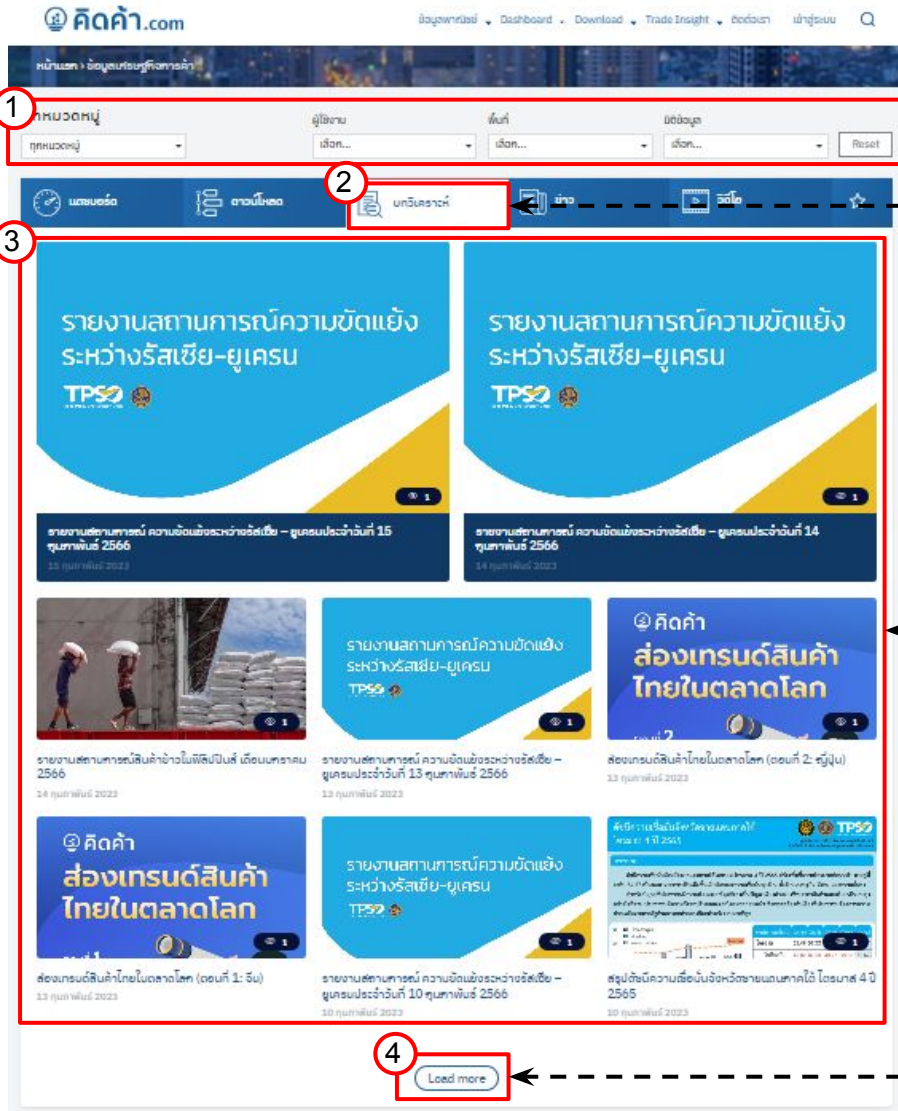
คิดค้า.com

ข้อมูลพาณิชย์ Dashboard Download Trade Insight ติดต่อเรา เข้าสู่ระบบ

หน้าแรก › ข้อมูลเศรษฐกิจการค้า

1

หมวดหมู่ ผู้ใช้งาน พื้นที่ มิติข้อมูล

ทุกหมวดหมู่ เลือก... เลือก... เลือก... Reset

2

แดชบอร์ด ดาวน์โหลด บทวิเคราะห์ ข่าว วีดีโอ

3

รายงานสถานการณ์ความขัดแย้งระหว่างรัสเซีย-ยูเครน

TPSO

1

รายงานสถานการณ์ ความขัดแย้งระหว่างรัสเซีย – ยูเครนประจำวันที่ 15 กุมภาพันธ์ 2566

15 กุมภาพันธ์ 2023

รายงานสถานการณ์ความขัดแย้งระหว่างรัสเซีย-ยูเครน

TPSO

1

รายงานสถานการณ์ ความขัดแย้งระหว่างรัสเซีย – ยูเครนประจำวันที่ 14 กุมภาพันธ์ 2566

14 กุมภาพันธ์ 2023

1

รายงานสถานการณ์สินค้าข้าวในฟิลิปปินส์ เดือนมกราคม 2566

14 กุมภาพันธ์ 2023

รายงานสถานการณ์ความขัดแย้งระหว่างรัสเซีย-ยูเครน

TPSO

1

รายงานสถานการณ์ ความขัดแย้งระหว่างรัสเซีย – ยูเครนประจำวันที่ 13 กุมภาพันธ์ 2566

13 กุมภาพันธ์ 2023

คิดค้า

ส่องเทรนด์สินค้าไทยในตลาดโลก

1

ส่องเทรนด์สินค้าไทยในตลาดโลก (ตอนที่ 2: ญี่ปุ่น)

13 กุมภาพันธ์ 2023

คิดค้า

ส่องเทรนด์สินค้าไทยในตลาดโลก

1

ส่องเทรนด์สินค้าไทยในตลาดโลก (ตอนที่ 1: จีน)

13 กุมภาพันธ์ 2023

รายงานสถานการณ์ความขัดแย้งระหว่างรัสเซีย-ยูเครน

TPSO

1

รายงานสถานการณ์ ความขัดแย้งระหว่างรัสเซีย – ยูเครนประจำวันที่ 10 กุมภาพันธ์ 2566

10 กุมภาพันธ์ 2023

TPSO

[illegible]

1

สรุปดัชนีความเชื่อมั่นจังหวัดชายแดนภาคใต้ ไตรมาส 4 ปี 2565

10 กุมภาพันธ์ 2023

4

Load more